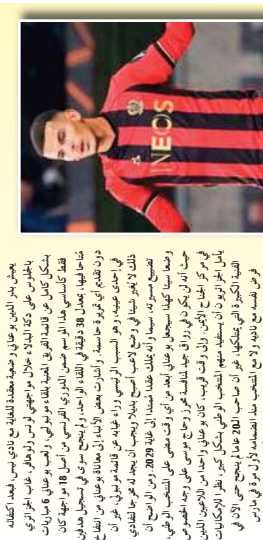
يعيش بدر الدين بوعناني وضعية معقدة للغاية مع ناديه نيس، فبعد أكتفائه بالظهور في دقائق قليلة في شوط واحد خلال مواجهتين أمس لوهافر، غاب الجزائري بشكل كامل عن قائمة الفريق المعنية بلقاء موناكو، وبعد أن عرف بوعناني مرحلة فقط كأساسي هذا الموسم في الدوري الفرنسي من أصل 18 موسم شهدت تنقله مرات عديدة، يعاني 38 دقيقة في المقابل لم يسجل سوى هدف، واعتبر البعض أن مستواه في الموسم الجاري في اللقاء الوحيد الذي شهدت دخوله وفي أداء... في أحدى التصريحات، أرجع السبب في المجوم إلى معاناته، ويبدو أن الفرنسي أن تقديم اللاعب المستقبلي في الجزائر، وأن الأمور أدت إلى... الكبير، ويبحث عن قائد مونيز الحالي... ذلك لا يجعل منه... أن يصبح... ونهائيا لم يعد... لتقديم المستوى... رغم أن ذلك... وعلى... لكن سيلاحظ... أن عقده مع... إلى غاية 2029، ورغم... في الجزائر الأول... لم يكن... كيف... وحاليا... لاعب... يحتاج ويعمل على... الأخير لوكالة... جديد... وهو ما... الدولي... نحو المنتخب الوطني... في ظل ما يصاحبه... ليتمكن بوعناني في... 26 عاما. بحسب التقارير فقط مرة من الانضمام أمام... في كل رغبة... الأولى في... ويبحث عن... مسيرة... الانضمام... أول مرة في مارس الماضي مع ناديه في المنتخب...

NECS